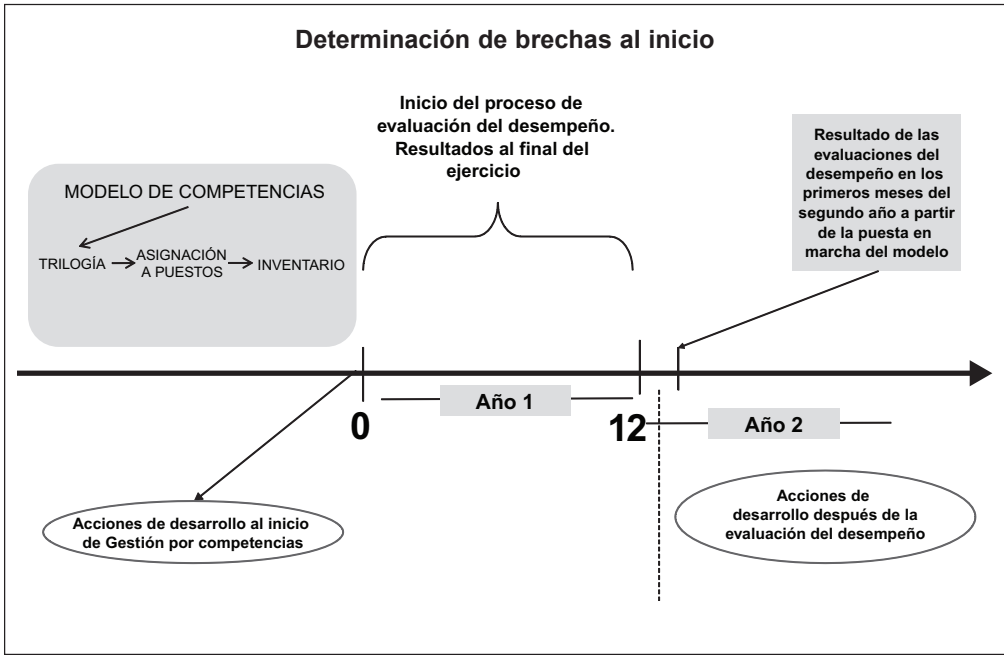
Determinación de brechas al inicio

Inicio del proceso de evaluación del desempeño. Resultados al final del ejercicio

Resultado de las evaluaciones del desempeño en los primeros meses del segundo año a partir de la puesta en marcha del modelo

MODELO DE COMPETENCIAS

TRILOGÍA → ASIGNACIÓN A PUESTOS → INVENTARIO

0

Año 1

12

Año 2

Acciones de desarrollo al inicio de Gestión por competencias

Acciones de desarrollo después de la evaluación del desempeño